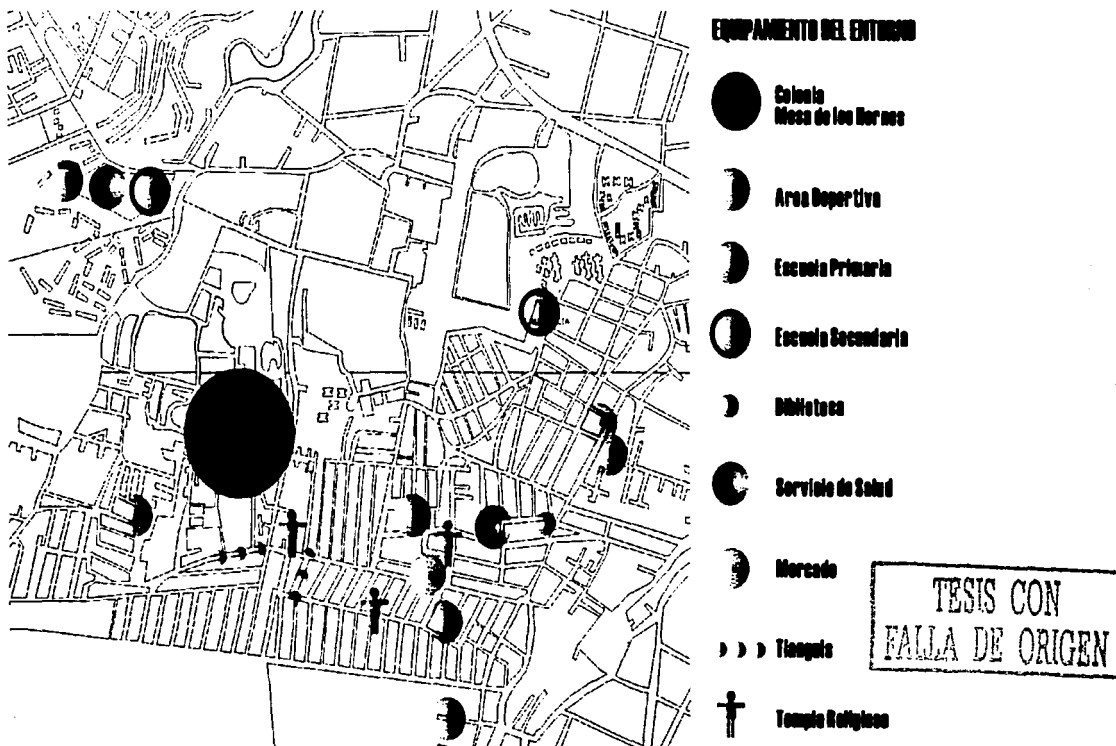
EQUIPAMIENTO DEL ENTORNO

Colonia Mesa de los Hornos

Area Deportiva

Escuela Primaria

Escuela Secundaria

Biblioteca

Servicio de Salud

Mercado

Tianguis

Templo Religioso

TESIS CON FALLA DE ORIGEN